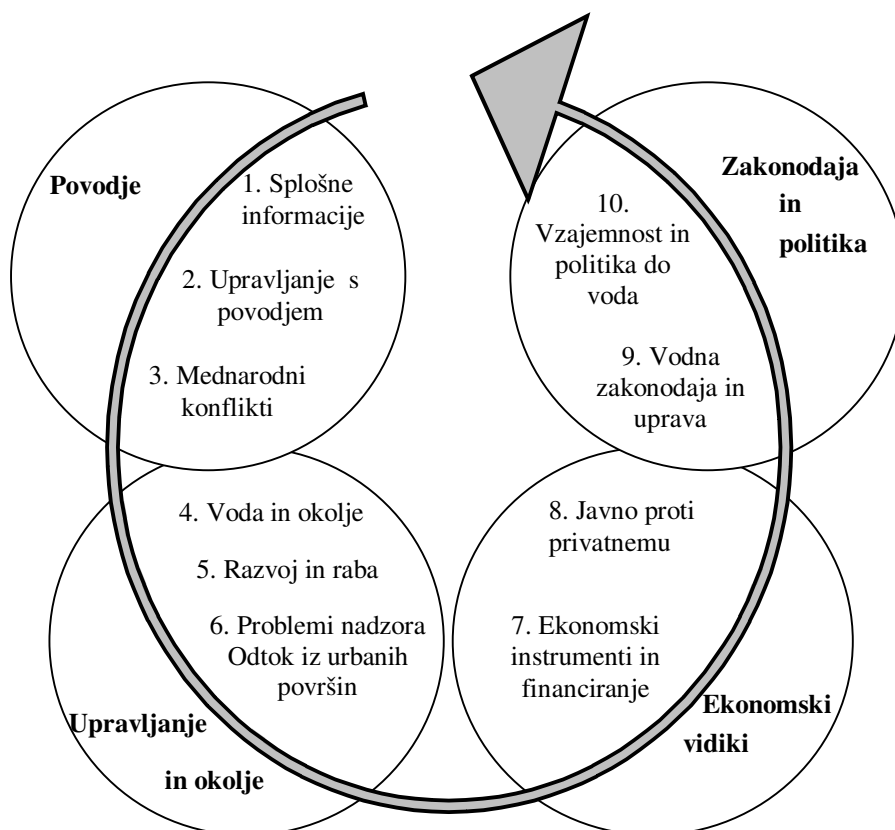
Povodje

1. Splošne informacije

2. Upravljanje s povodjem

3. Mednarodni konflikti

Zakonodaja in politika

10. Vzajemnost in politika do voda

9. Vodna zakonodaja in uprava

4. Voda in okolje

5. Razvoj in raba

6. Problemi nadzora Odtok iz urbanih površin

Upravljanje in okolje

8. Javno proti privatnemu

7. Ekonomski instrumenti in financiranje

Ekonomski vidiki